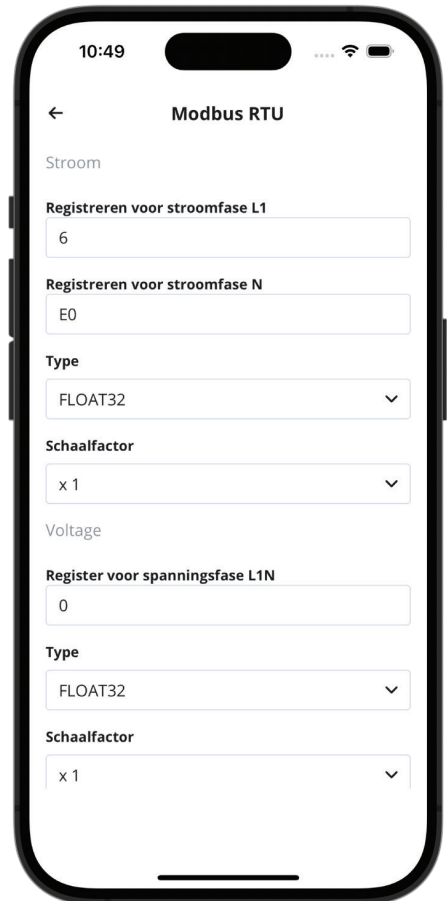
10:49

←

Modbus RTU

Stroom

Registreren voor stroomfase L1

6

Registreren voor stroomfase N

E0

Type

FLOAT32

Schaalfactor

x 1

Voltage

Register voor spanningsfase L1N

0

Type

FLOAT32

Schaalfactor

x 1